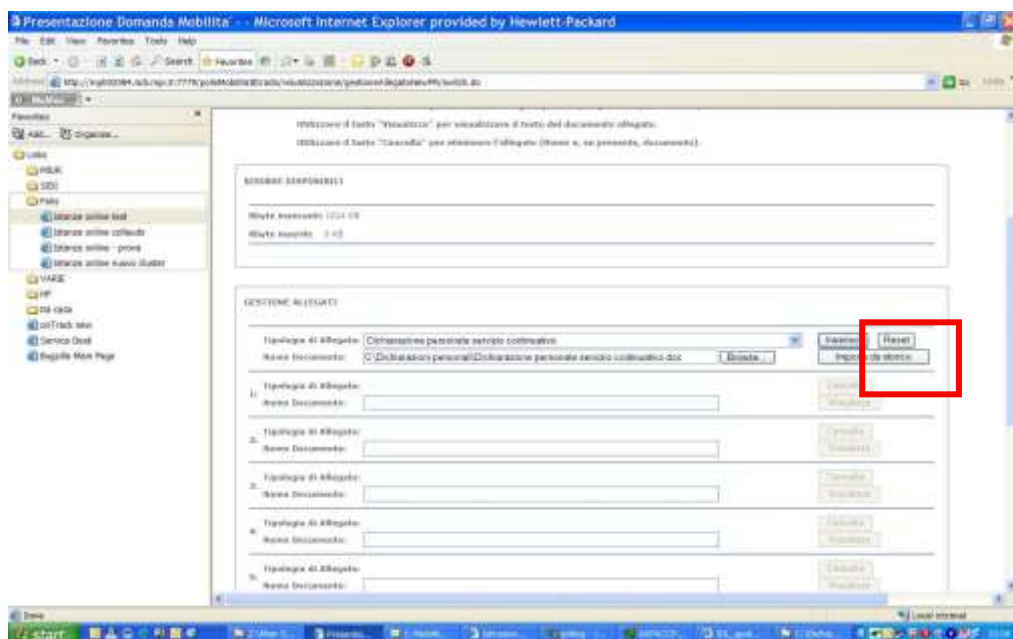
Presentazione Domanda Mobilita' - - Microsoft Internet Explorer provided by Hewlett-Packard

File Edit View Favorites Tools Help

Back Search Favorites

Address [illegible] Go Links

Favorites
Add... Organize...
Links
MIUR
SIDI
Polis
Istanze online test
Istanze online collaudo
Istanze online - prova
Istanze online nuovo cluster
VARIE
HP
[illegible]
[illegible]
Service Desk
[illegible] Main Page

Utilizzare il tasto "Visualizza" per visualizzare il testo del documento allegato.
Utilizzare il tasto "Cancella" per eliminare l'allegato (Nome e, se presente, documento).

RISORSE DISPONIBILI

Kbyte massimi: 1024 KB
Kbyte inseriti: 0 KB

GESTIONE ALLEGATI

Tipologia di Allegato: Dichiarazione personale servizio continuativo
Nome Documento: C:\Dichiarazioni personali\Dichiarazione personale servizio continuativo.doc Browse...
Inserisci Reset
Importa da storico

1. Tipologia di Allegato:
Nome Documento:
Cancella
Visualizza

2. Tipologia di Allegato:
Nome Documento:
Cancella
Visualizza

3. Tipologia di Allegato:
Nome Documento:
Cancella
Visualizza

4. Tipologia di Allegato:
Nome Documento:
Cancella
Visualizza

5. Tipologia di Allegato:
Nome Documento:
Cancella
Visualizza

Done
Local intranet

start
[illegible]